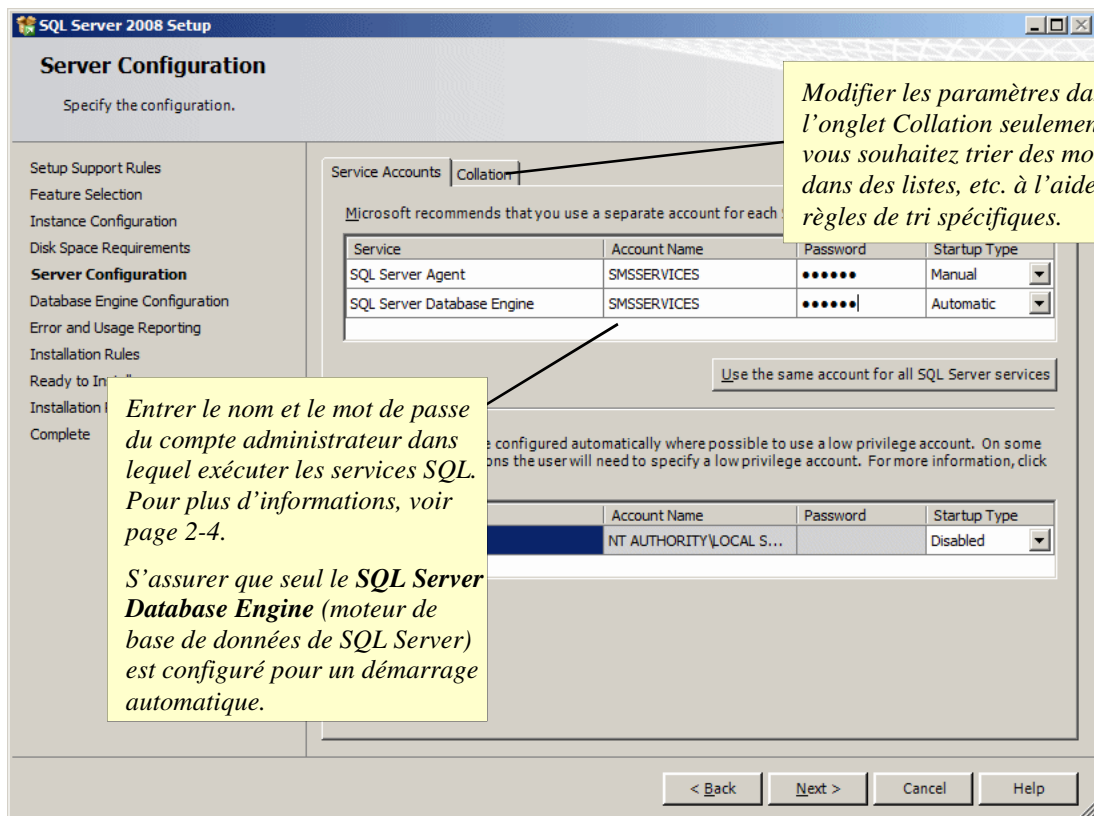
SQL Server 2008 Setup

Server Configuration

Specify the configuration.

Modifier les paramètres da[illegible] l'onglet Collation seulemen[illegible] vous souhaitez trier des mo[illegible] dans des listes, etc. à l'aide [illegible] règles de tri spécifiques.

Setup Support Rules
Feature Selection
Instance Configuration
Disk Space Requirements
Server Configuration
Database Engine Configuration
Error and Usage Reporting
Installation Rules
Ready to In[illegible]
Installation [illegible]
Complete

Service Accounts | Collation

Microsoft recommends that you use a separate account for each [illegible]

| Service | Account Name | Password | Startup Type |
|---|---|---|---|
| SQL Server Agent | SMSSERVICES | •••••• | Manual |
| SQL Server Database Engine | SMSSERVICES | •••••• | Automatic |

Use the same account for all SQL Server services

Entrer le nom et le mot de passe du compte administrateur dans lequel exécuter les services SQL. Pour plus d'informations, voir page 2-4.

S'assurer que seul le SQL Server Database Engine (moteur de base de données de SQL Server) est configuré pour un démarrage automatique.

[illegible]e configured automatically where possible to use a low privilege account. On some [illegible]ons the user will need to specify a low privilege account. For more information, click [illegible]

| | Account Name | Password | Startup Type |
|---|---|---|---|
| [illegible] | NT AUTHORITY\LOCAL S... | | Disabled |

< Back | Next > | Cancel | Help